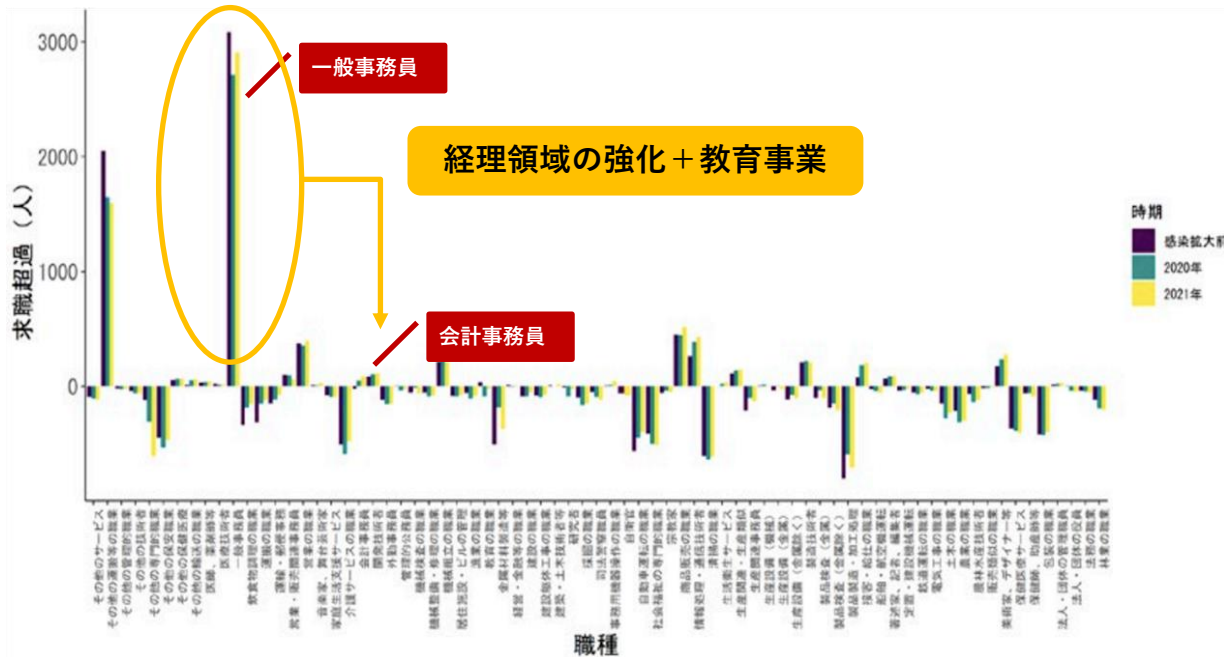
3000
2000
1000
0
求職超過（人）
一般事務員
経理領域の強化＋教育事業
会計事務員
時期
感染拡大前
2020年
2021年
職種
その他のサービス
その他の運搬等の職業
その他の販売的職業
その他の技術者
その他の専門的職業
その他の保安職業
その他の医療技術者
その他の福祉関連
医療、保健衛生
医療技術者
一般事務員
飲食物調理の職業
運搬の職業
運輸・郵便事務
営業・販売関連事務員
音楽家
家庭生活支援サービス
介護サービスの職業
会計事務員
外勤事務員
管理的公務員
機械検査の職業
機械整備・修理の職業
居住施設・ビル等の管理
金属材料製造
経営・金融等の職業
建設躯体工事の職業
建築・土木技術者
研究者
採掘の職業
自動車運転の職業
事務用機器操作の職業
社会福祉の専門的職業
商品販売の職業
情報処理・通信技術者
生活衛生サービス
生産関連・生産類似
生産設備（金属）
生産設備（機械）
製造技術者
製品検査（金属）
製品製造・加工処理
船舶・航空機運転
著述家・記者・編集者
定置・建設機械運転
電気工事の職業
土木の職業
農林水産技術者
販売類似の職業
美術家・デザイナー等
保健医療サービス
包装の職業
法人・団体の役員
法務の職業
林業の職業